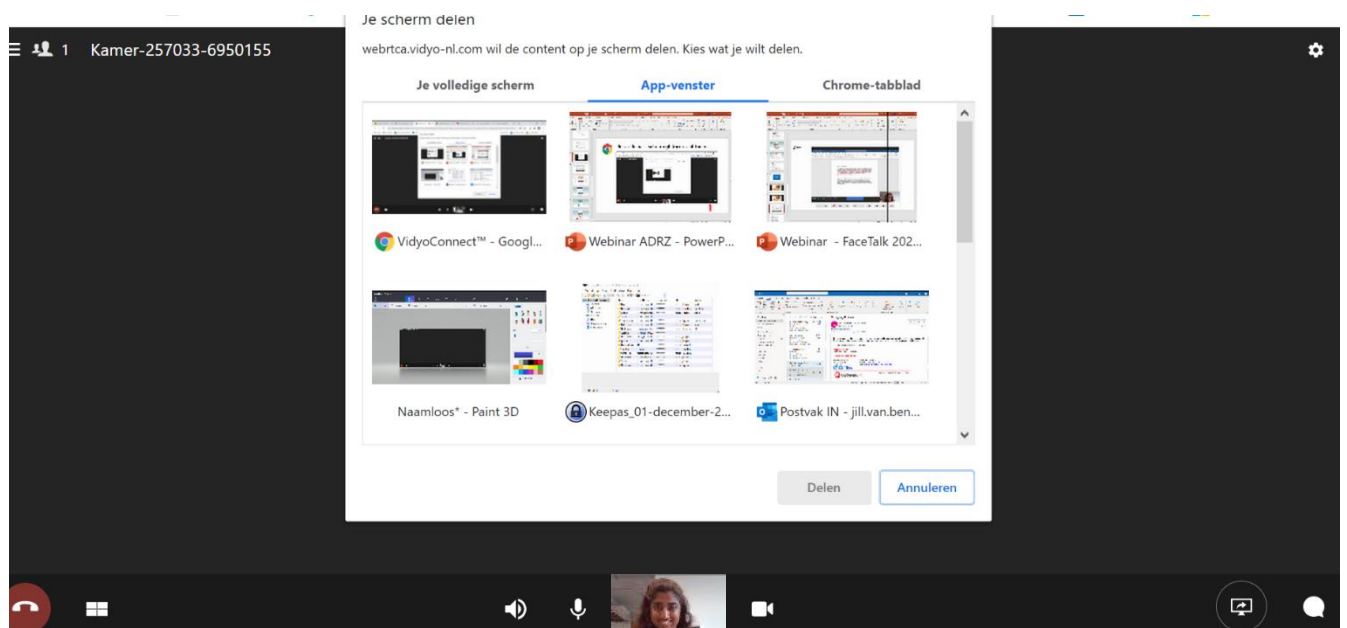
1 Kamer-257033-6950155

Je scherm delen

webrtca.vidyo-nl.com wil de content op je scherm delen. Kies wat je wilt delen.

Je volledige scherm

App-venster

Chrome-tabblad

VidyoConnect™ - Googl...

Webinar ADRZ - PowerP...

Webinar - FaceTalk 202...

Naamloos* - Paint 3D

Keepas_01-december-2...

Postvak IN - jill.van.ben...

Delen

Annuleren